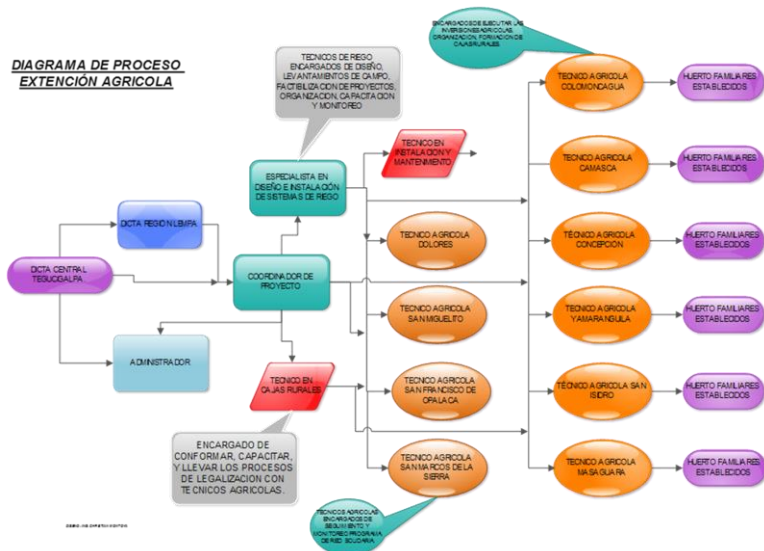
DIAGRAMA DE PROCESO EXTENCIÓN AGRICOLA

ENCARGADOS DE EJECUTAR LAS INVERSIONES AGRICOLAS, ORGANIZACION, FORMACION DE CAJAS RURALES

TECNICOS DE RIEGO, ENCARGADOS DE DISEÑO, LEVANTAMIENTOS DE CAMPO, FACTIBILIZACION DE PROYECTOS, ORGANIZACION, CAPACITACION Y MONITOREO

TECNICO AGRICOLA COLOMONCAGUA

HUERTO FAMILIARES ESTABLECIDOS

TECNICO EN INSTALACION Y MANTENIMIENTO

ESPECIALISTA EN DISEÑO E INSTALACIÓN DE SISTEMAS DE RIEGO

TECNICO AGRICOLA CAMASCA

HUERTO FAMILIARES ESTABLECIDOS

DICTA REGION LEMPA

TECNICO AGRICOLA DOLORES

TÉCNICO AGRICOLA CONCEPCION

HUERTO FAMILIARES ESTABLECIDOS

DICTA CENTRAL TEGUCIGALPA

COORDINADOR DE PROYECTO

TECNICO AGRICOLA SAN MIGUELITO

TECNICO AGRICOLA YAMARANGUILA

HUERTO FAMILIARES ESTABLECIDOS

ADMINISTRADOR

TECNICO EN CAJAS RURALES

TECNICO AGRICOLA SAN FRANCISCO DE OPALACA

TÉCNICO AGRICOLA SAN ISIDRO

HUERTO FAMILIARES ESTABLECIDOS

ENCARGADO DE CONFORMAR, CAPACITAR, Y LLEVAR LOS PROCESOS DE LEGALIZACION CON TECNICOS AGRICOLAS.

TECNICO AGRICOLA SAN MARCOS DE LA SIERRA

TECNICO AGRICOLA MASAGUARA

HUERTO FAMILIARES ESTABLECIDOS

TECNICOS AGRICOLAS ENCARGADOS DE SEGUIMIENTO Y MONITOREO PROGRAMA DE RED SOLIDARIA

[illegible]